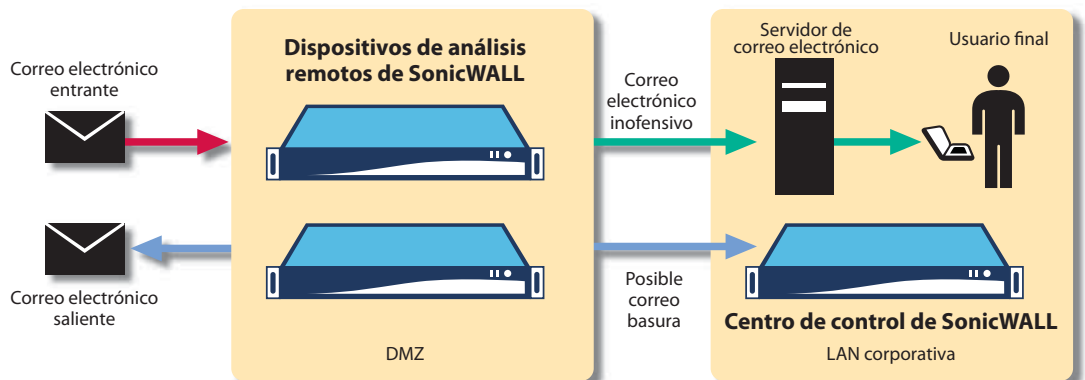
Correo electrónico entrante

Correo electrónico saliente

Dispositivos de análisis remotos de SonicWALL

DMZ

Correo electrónico inofensivo

Posible correo basura

Servidor de correo electrónico

Usuario final

Centro de control de SonicWALL

LAN corporativa